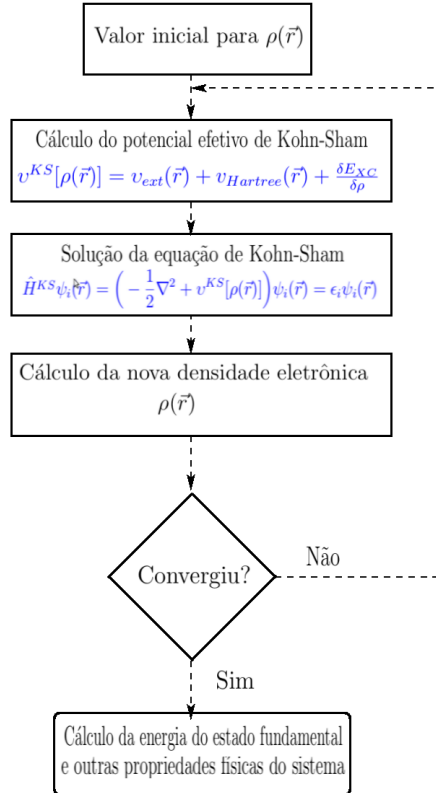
Valor inicial para $\rho(\vec{r})$

Cálculo do potencial efetivo de Kohn-Sham
$\upsilon^{KS}[\rho(\vec{r})] = \upsilon_{ext}(\vec{r}) + \upsilon_{Hartree}(\vec{r}) + \frac{\delta E_{XC}}{\delta \rho}$

Solução da equação de Kohn-Sham
$\hat{H}^{KS}\psi_i(\vec{r}) = \left(-\frac{1}{2}\nabla^2 + \upsilon^{KS}[\rho(\vec{r})]\right)\psi_i(\vec{r}) = \epsilon_i\psi_i(\vec{r})$

Cálculo da nova densidade eletrônica
$\rho(\vec{r})$

Convergiu?

Não

Sim

Cálculo da energia do estado fundamental e outras propriedades físicas do sistema